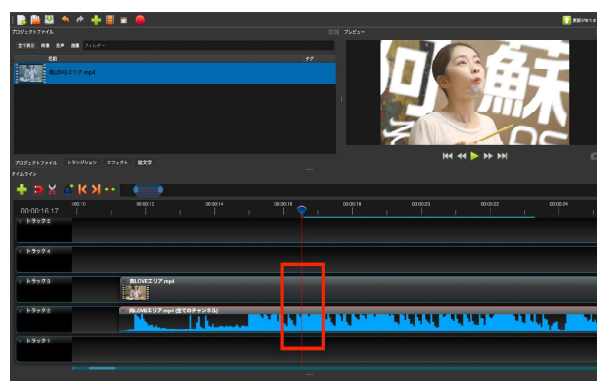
更新があります

プロジェクトファイル

プレビュー

全て表示 映像 音声 画像 フィルター

名前 タグ

肉LOVEエリア.mp4

プロジェクトファイル トランジション エフェクト 絵文字

タイムライン

00:00:16.17

00:00:10 00:00:12 00:00:14 00:00:16 00:00:18 00:00:20 00:00:22 00:00:24

トラック 5

トラック 4

トラック 3

肉LOVEエリア.mp4

トラック 2

肉LOVEエリア.mp4 (全てのチャンネル)

トラック 1